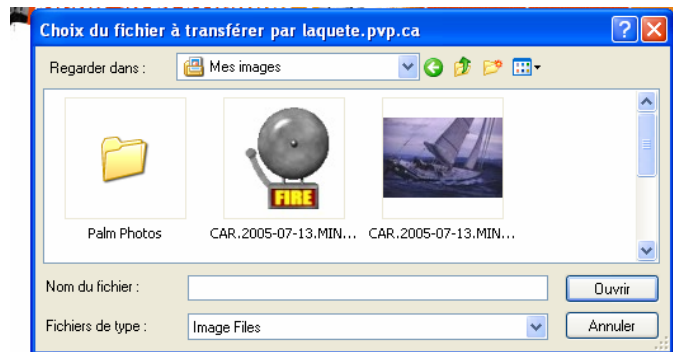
Choix du fichier à transférer par laquete.pvp.ca

Regarder dans : Mes images

Palm Photos

FIRE

CAR.2005-07-13.MIN...

CAR.2005-07-13.MIN...

Nom du fichier :

Ouvrir

Fichiers de type :

Image Files

Annuler